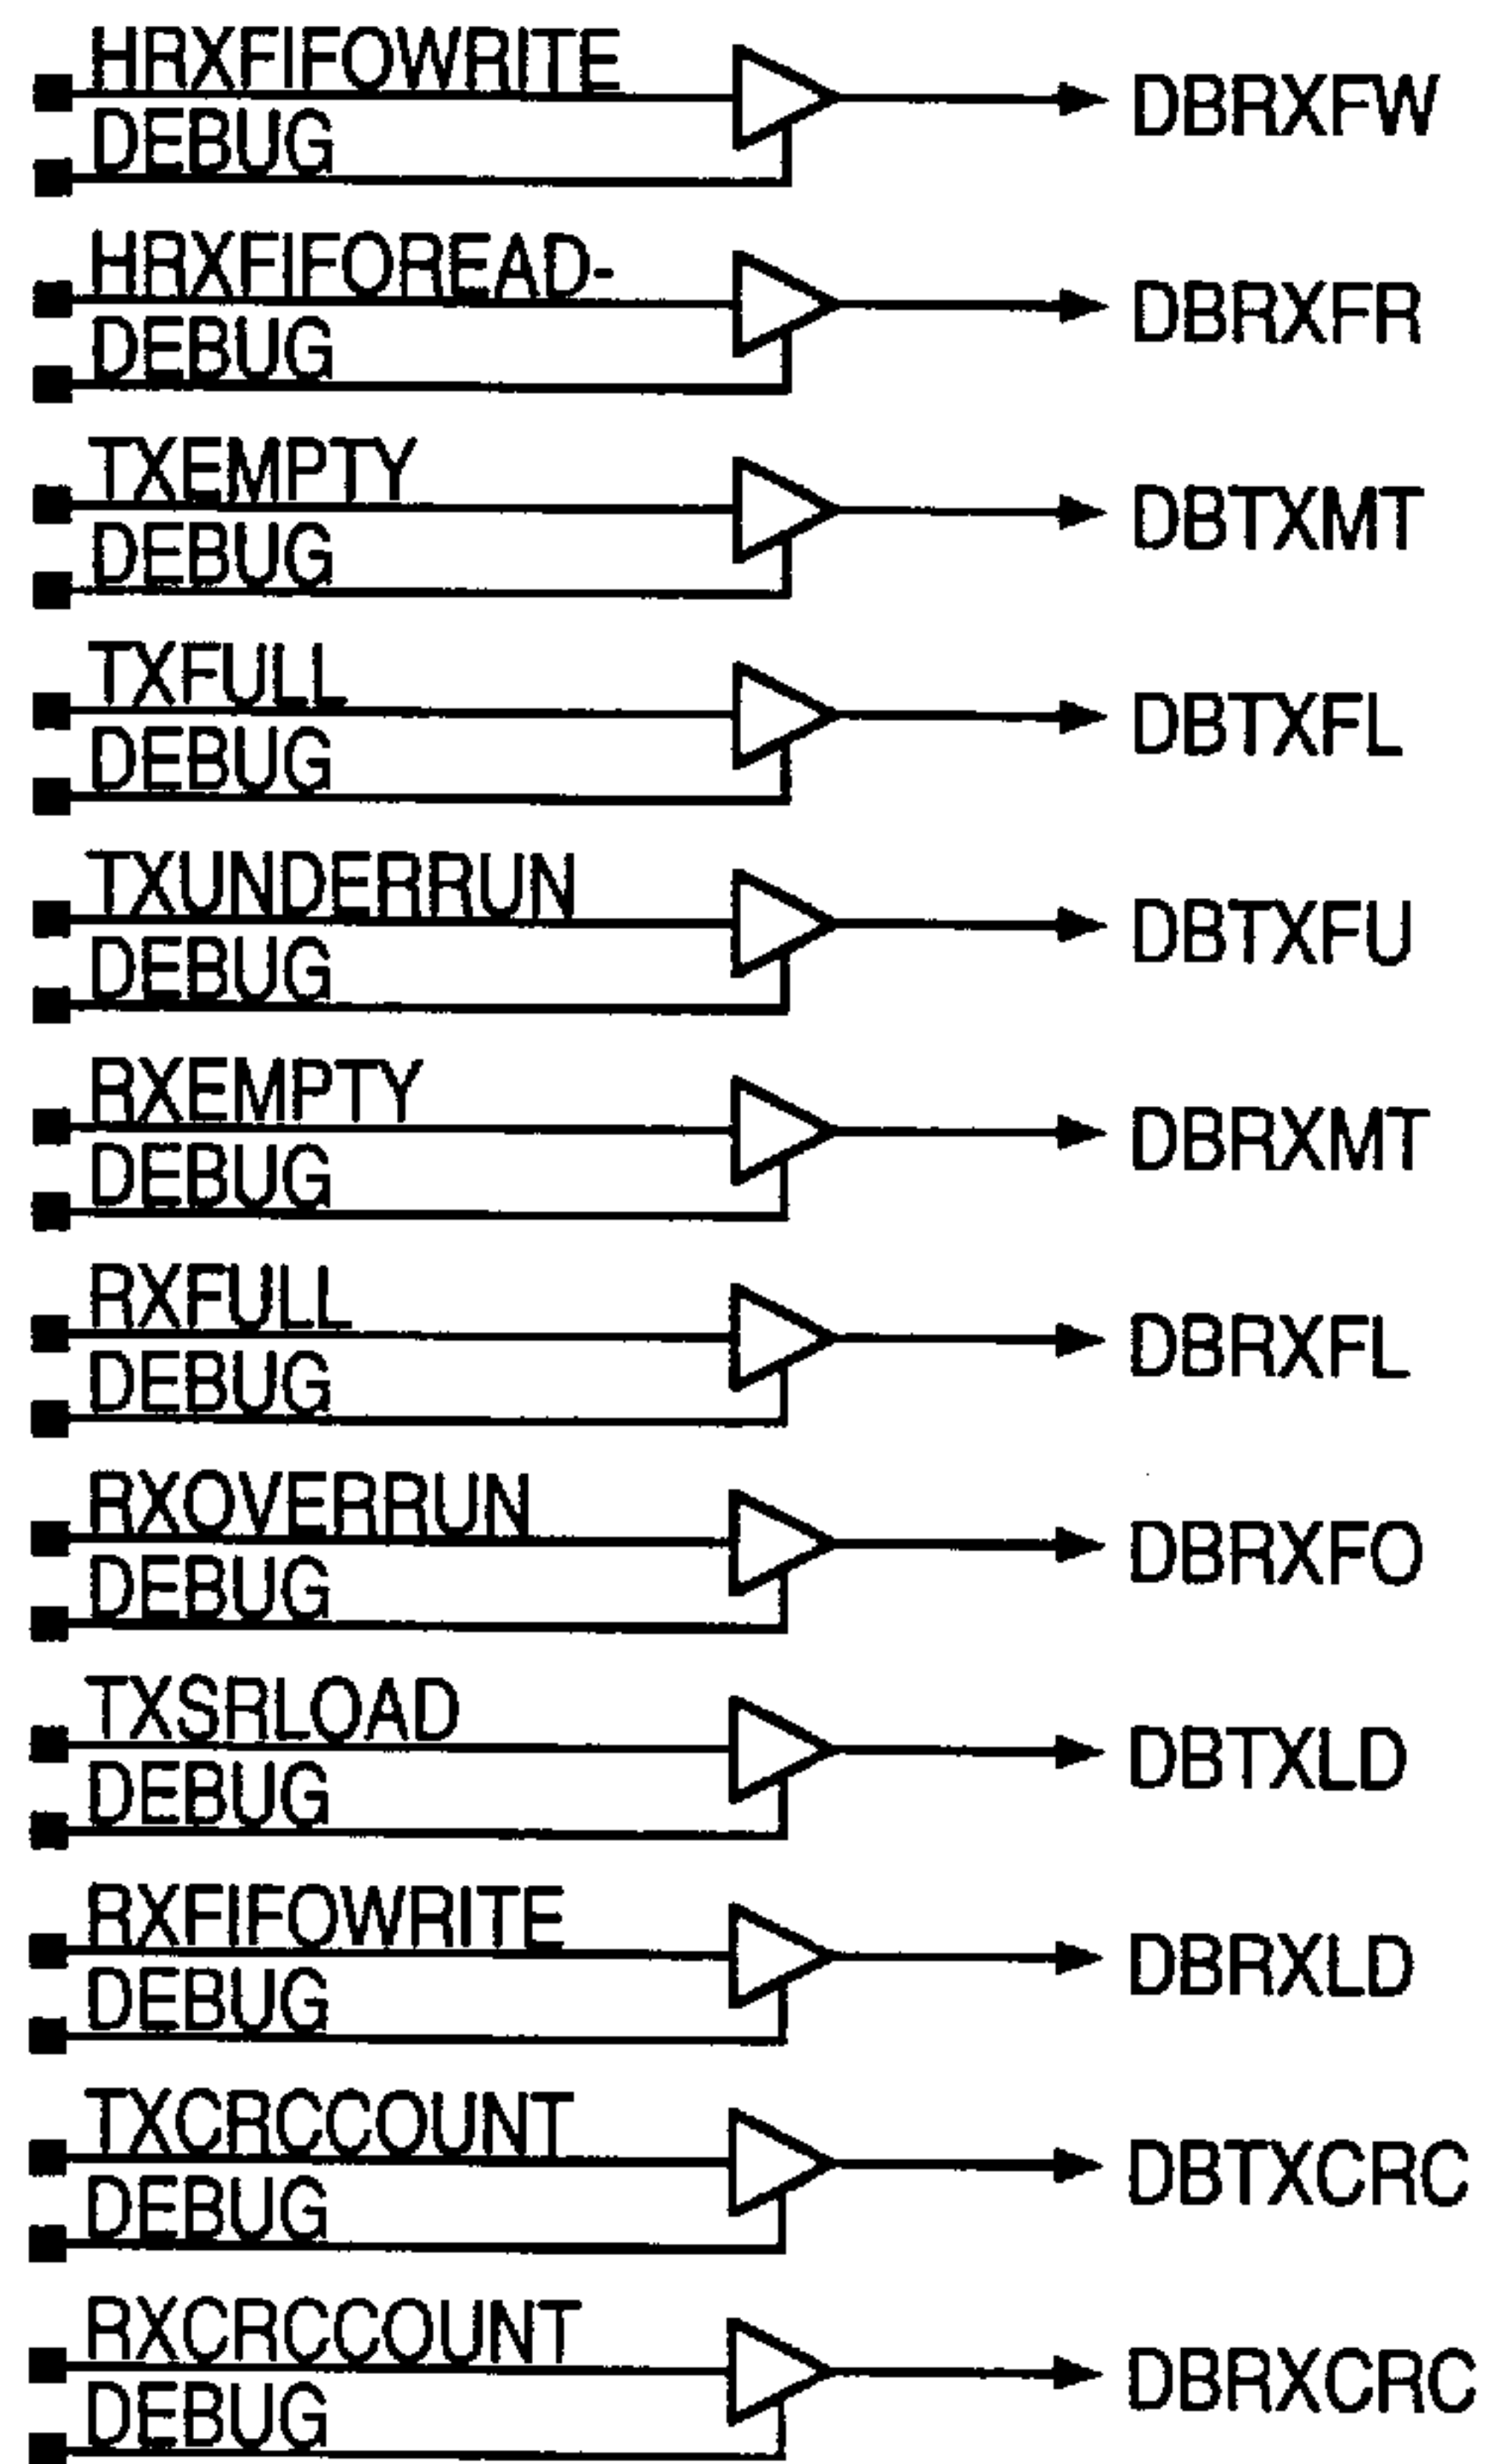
HRXFIFOWRITE
DEBUG
DBRXFW

HRXFIFOREAD-
DEBUG
DBRXFR

TXEMPTY
DEBUG
DBTXMT

TXFULL
DEBUG
DBTXFL

TXUNDERRUN
DEBUG
DBTXFU

RXEMPTY
DEBUG
DBRXMT

RXFULL
DEBUG
DBRXFL

RXOVERRUN
DEBUG
DBRXFO

TXSRLOAD
DEBUG
DBTXLD

RXFIFOWRITE
DEBUG
DBRXLD

TXCRCCOUNT
DEBUG
DBTXCRC

RXCRCCOUNT
DEBUG
DBRXCRC